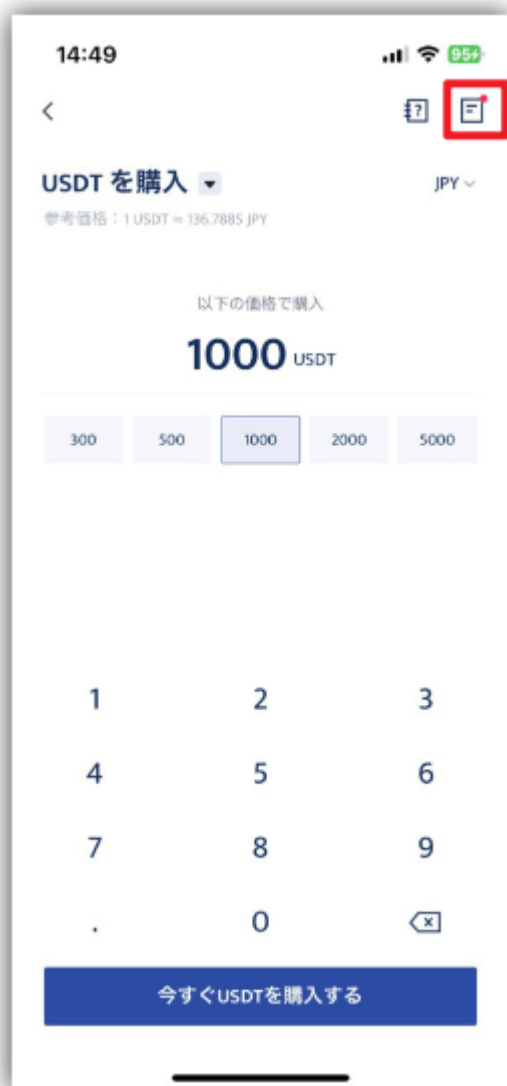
14:49

95

<

USDT を購入

JPY

参考価格：1 USDT ≈ 136.7885 JPY

以下の価格で購入

1000 USDT

| 300 | 500 | 1000 | 2000 | 5000 |
|---|---|---|---|---|

| 1 | 2 | 3 |
|---|---|---|
| 4 | 5 | 6 |
| 7 | 8 | 9 |
| . | 0 | |

今すぐUSDTを購入する